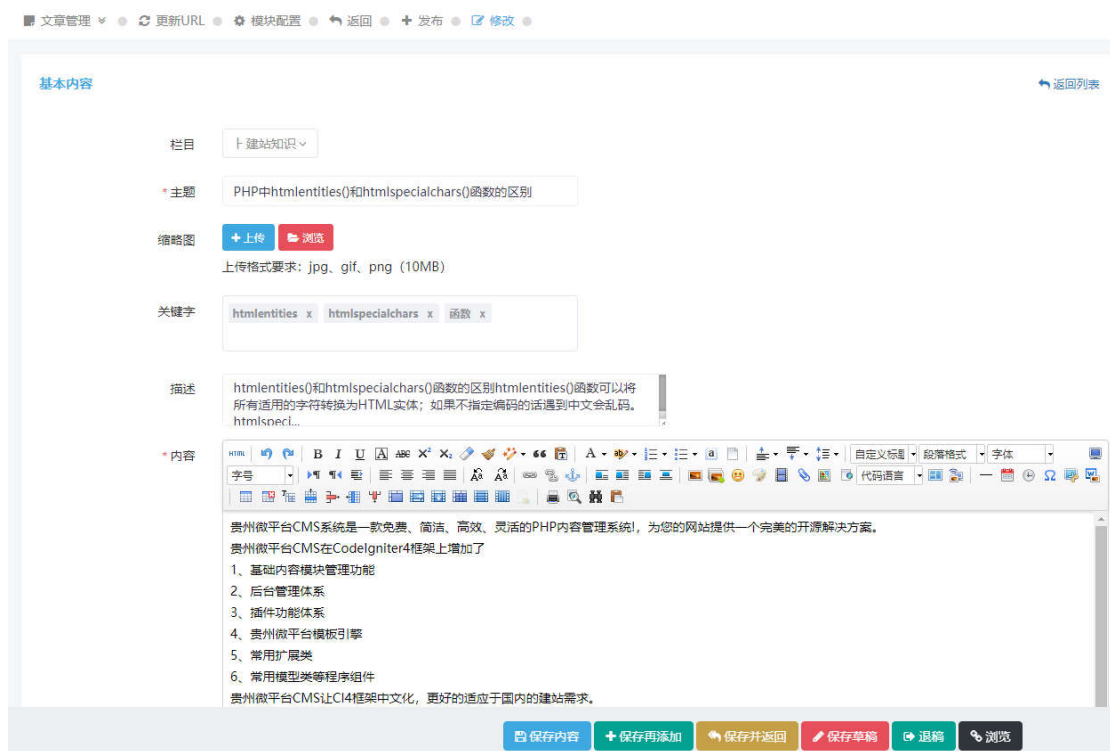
文章管理 ≫ · 更新URL · 模块配置 · 返回 · 发布 · 修改 ·

基本内容

返回列表

栏目 ├ 建站知识

* 主题 PHP中htmlentities()和htmlspecialchars()函数的区别

缩略图 上传 浏览

上传格式要求：jpg、gif、png（10MB）

关键字 htmlentities x htmlspecialchars x 函数 x

描述 htmlentities()和htmlspecialchars()函数的区别htmlentities()函数可以将所有适用的字符转换为HTML实体；如果不指定编码的话遇到中文会乱码。htmlspeci...

* 内容

HTML B I U A ABC $X^2$ $X_2$ 66 A 自定义标题 段落格式 字体 字号 代码语言 Ω

贵州微平台CMS系统是一款免费、简洁、高效、灵活的PHP内容管理系统!，为您的网站提供一个完美的开源解决方案。
贵州微平台CMS在CodeIgniter4框架上增加了
1、基础内容模块管理功能
2、后台管理体系
3、插件功能体系
4、贵州微平台模板引擎
5、常用扩展类
6、常用模型类等程序组件
贵州微平台CMS让CI4框架中文化，更好的适应于国内的建站需求。

保存内容 保存再添加 保存并返回 保存草稿 退稿 浏览